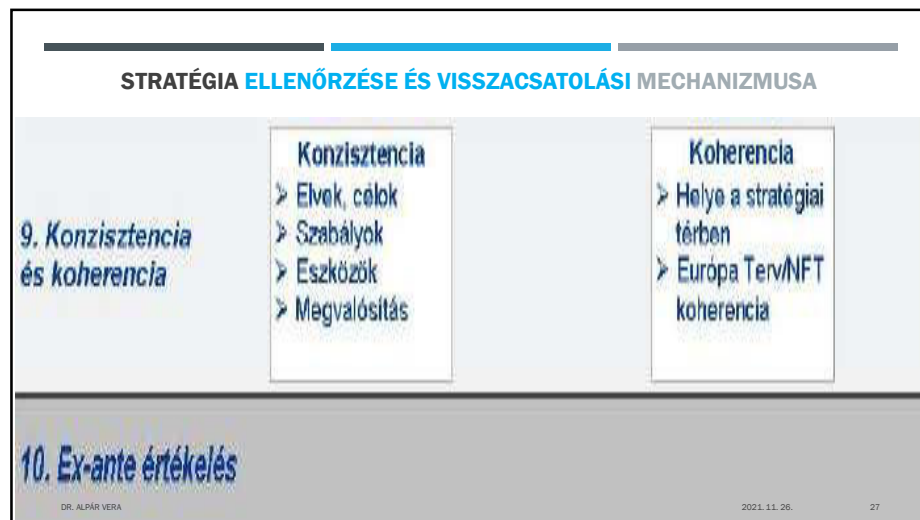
STRATÉGIA ELLENŐRZÉSE ÉS VISSZACSATOLÁSI MECHANIZMUSA

9. Konzisztencia és koherencia

Konzisztencia
➢ Elvek, célok
➢ Szabályok
➢ Eszközök
➢ Megvalósítás

Koherencia
➢ Helye a stratégiai térben
➢ Európa Terv/NFT koherencia

10. Ex-ante értékelés

DR. ALPÁR VERA

2021. 11. 26.

27